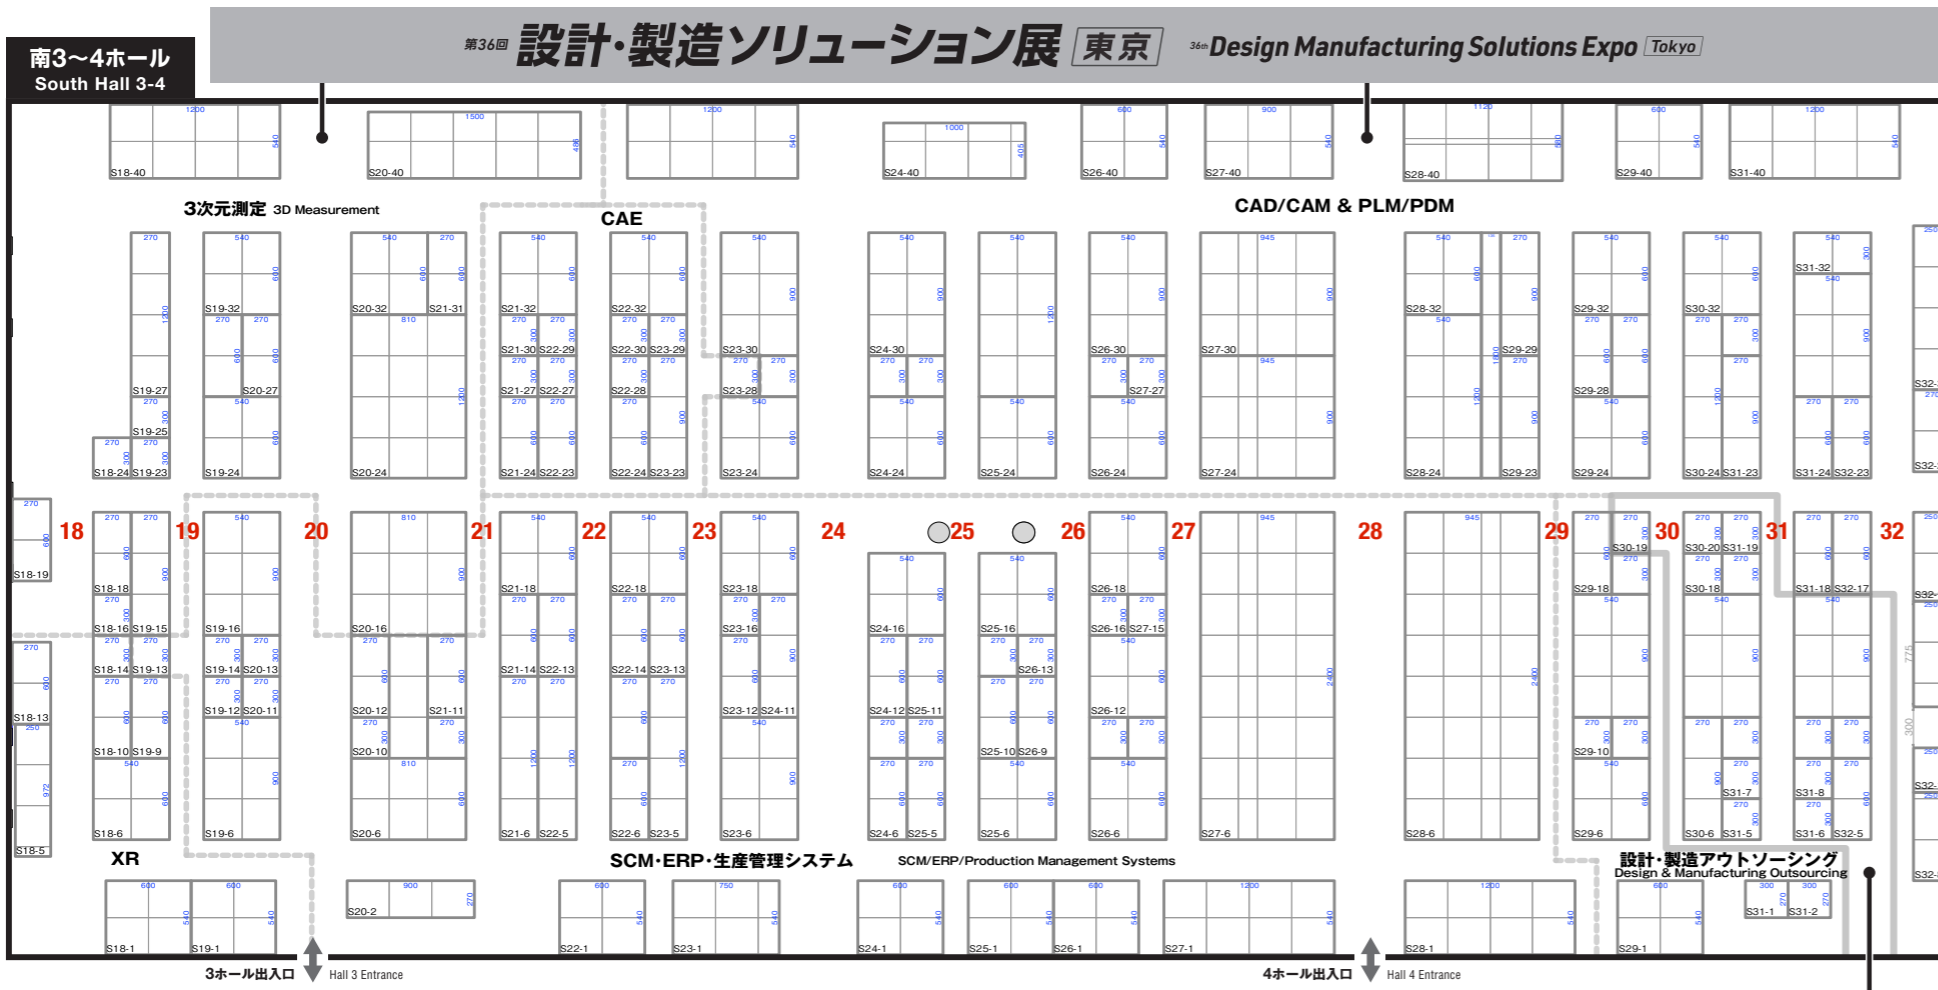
南3〜4ホール
South Hall 3-4

第36回 設計・製造ソリューション展 東京 36th Design Manufacturing Solutions Expo Tokyo

S18-40 S20-40 S24-40 S26-40 S27-40 S28-40 S29-40 S31-40

3次元測定 3D Measurement

CAE

CAD/CAM & PLM/PDM

S19-32 S20-32 S21-31 S21-32 S22-32 S23-30 S24-30 S26-30 S27-30 S28-32 S29-29 S29-32 S30-32 S31-32
S21-30 S22-29 S22-30 S23-29
S19-27 S20-27 S21-27 S22-27 S22-28 S23-28 S27-27 S29-28
S19-25
S18-24 S19-23 S19-24 S20-24 S21-24 S22-23 S22-24 S23-23 S23-24 S24-24 S25-24 S26-24 S27-24 S28-24 S29-23 S29-24 S30-24 S31-23 S31-24 S32-23

18 19 20 21 22 23 24 25 26 27 28 29 30 31 32

S18-19
S18-18 S19-16 S20-16 S21-18 S22-18 S23-18 S24-16 S25-16 S26-18 S29-18 S30-19 S30-20 S31-19 S30-18 S31-18 S32-17
S18-16 S19-15 S23-16 S26-16 S27-15
S18-14 S19-13 S19-14 S20-13 S21-14 S22-13 S22-14 S23-13 S26-13
S18-13
S19-12 S20-11 S20-12 S21-11 S23-12 S24-11 S24-12 S25-11 S26-12
S18-10 S19-9 S20-10 S25-10 S26-9 S29-10
S31-7 S31-8
S18-6 S19-6 S20-6 S21-6 S22-5 S22-6 S23-5 S23-6 S24-6 S25-5 S25-6 S26-6 S27-6 S28-6 S29-6 S30-6 S31-5 S31-6 S32-5
S18-5

XR

SCM・ERP・生産管理システム SCM/ERP/Production Management Systems

設計・製造アウトソーシング
Design & Manufacturing Outsourcing

S18-1 S19-1 S20-2 S22-1 S23-1 S24-1 S25-1 S26-1 S27-1 S28-1 S29-1 S31-1 S32-2

3ホール出入口 Hall 3 Entrance
4ホール出入口 Hall 4 Entrance